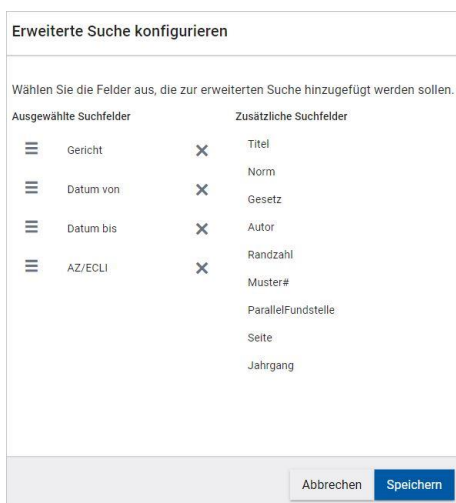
Erweiterte Suche konfigurieren

Wählen Sie die Felder aus, die zur erweiterten Suche hinzugefügt werden sollen.

Ausgewählte Suchfelder

Gericht

Datum von

Datum bis

AZ/ECLI

Zusätzliche Suchfelder

Titel

Norm

Gesetz

Autor

Randzahl

Muster#

ParallelFundstelle

Seite

Jahrgang

Abbrechen

Speichern